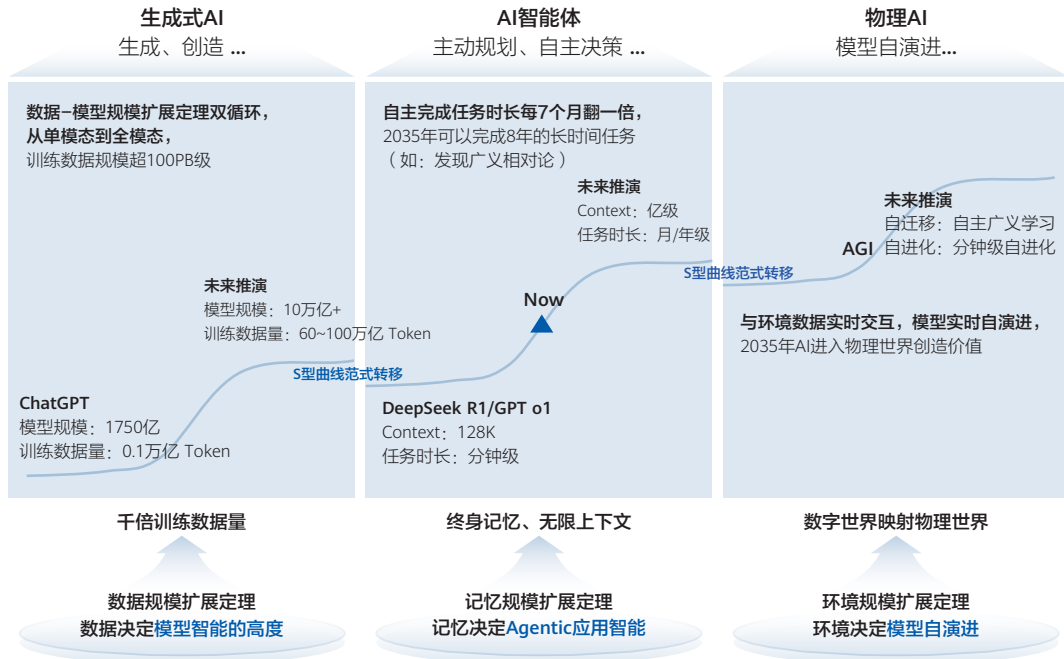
生成式AI
生成、创造 ...

AI智能体
主动规划、自主决策 ...

物理AI
模型自演进...

数据-模型规模扩展定理双循环，
从单模态到全模态，
训练数据规模超100PB级

未来推演
模型规模：10万亿+
训练数据量：60~100万亿 Token

ChatGPT
模型规模：1750亿
训练数据量：0.1万亿 Token

S型曲线范式转移

自主完成任务时长每7个月翻一倍，
2035年可以完成8年的长时间任务
（如：发现广义相对论）

未来推演
Context：亿级
任务时长：月/年级

Now

DeepSeek R1/GPT o1
Context：128K
任务时长：分钟级

S型曲线范式转移

未来推演
自迁移：自主广义学习
自进化：分钟级自进化

AGI

与环境数据实时交互，模型实时自演进，
2035年AI进入物理世界创造价值

千倍训练数据量

终身记忆、无限上下文

数字世界映射物理世界

数据规模扩展定理
数据决定模型智能的高度

记忆规模扩展定理
记忆决定Agentic应用智能

环境规模扩展定理
环境决定模型自演进